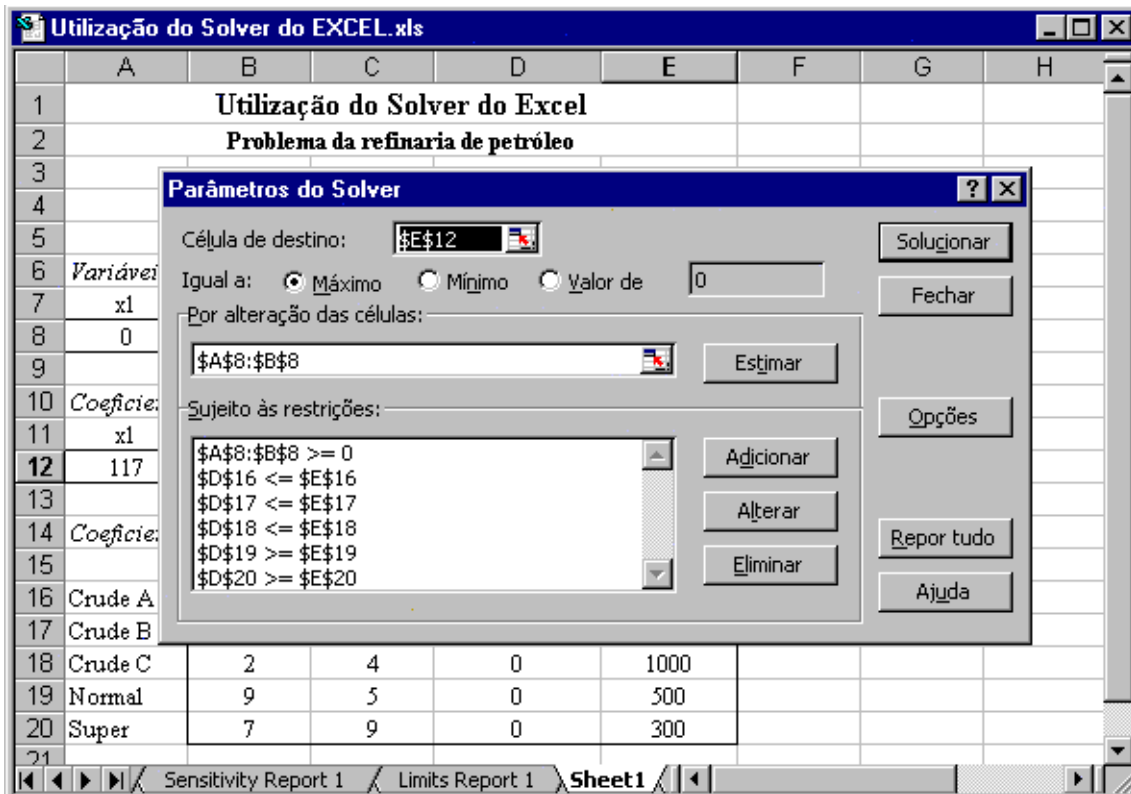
Utilização do Solver do EXCEL.xls

| | A | B | C | D | E | F | G | H |
|---|---|---|---|---|---|---|---|---|
| 1 | Utilização do Solver do Excel | | | | | | | |
| 2 | Problema da refinaria de petróleo | | | | | | | |
| 3 | | | | | | | | |
| 4 | | | | | | | | |
| 5 | | | | | | | | |
| 6 | Variávei | | | | | | | |
| 7 | x1 | | | | | | | |
| 8 | 0 | | | | | | | |
| 9 | | | | | | | | |
| 10 | Coeficie | | | | | | | |
| 11 | x1 | | | | | | | |
| 12 | 117 | | | | | | | |
| 13 | | | | | | | | |
| 14 | Coeficie | | | | | | | |
| 15 | | | | | | | | |
| 16 | Crude A | | | | | | | |
| 17 | Crude B | | | | | | | |
| 18 | Crude C | 2 | 4 | 0 | 1000 | | | |
| 19 | Normal | 9 | 5 | 0 | 500 | | | |
| 20 | Super | 7 | 9 | 0 | 300 | | | |
| 21 | | | | | | | | |

Parâmetros do Solver

Célula de destino: $E$12

Igual a: Máximo Mínimo Valor de 0

Por alteração das células:

$A$8:$B$8

Estimar

Sujeito às restrições:

$A$8:$B$8 >= 0
$D$16 <= $E$16
$D$17 <= $E$17
$D$18 <= $E$18
$D$19 >= $E$19
$D$20 >= $E$20

Adicionar

Alterar

Eliminar

Solucionar

Fechar

Opções

Repor tudo

Ajuda

Sensitivity Report 1 Limits Report 1 Sheet1